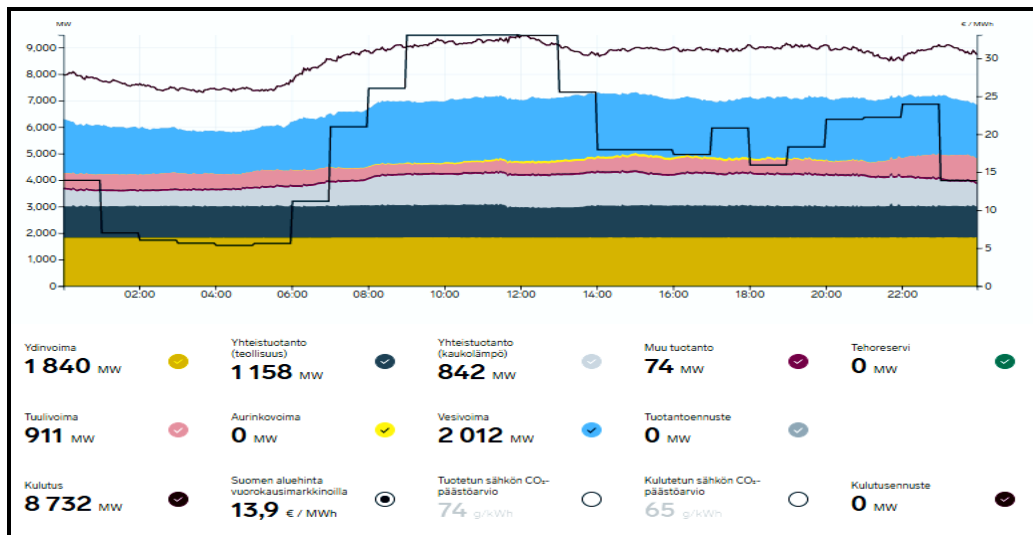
MW

€ / MWh

9,000
8,000
7,000
6,000
5,000
4,000
3,000
2,000
1,000
0

30
25
20
15
10
5
0

02:00 04:00 06:00 08:00 10:00 12:00 14:00 16:00 18:00 20:00 22:00

Ydinvoima
1 840 MW

Yhteistuotanto (teollisuus)
1 158 MW

Yhteistuotanto (kaukolämpö)
842 MW

Muu tuotanto
74 MW

Tehoreservi
0 MW

Tuulivoima
911 MW

Aurinkovoima
0 MW

Vesivoima
2 012 MW

Tuotantoennuste
0 MW

Kulutus
8 732 MW

Suomen aluehinta vuorokausimarkkinoilla
13,9 € / MWh

Tuotetun sähkön $CO_2$-päästöarvio
74 g/kWh

Kulutetun sähkön $CO_2$-päästöarvio
65 g/kWh

Kulutusennuste
0 MW